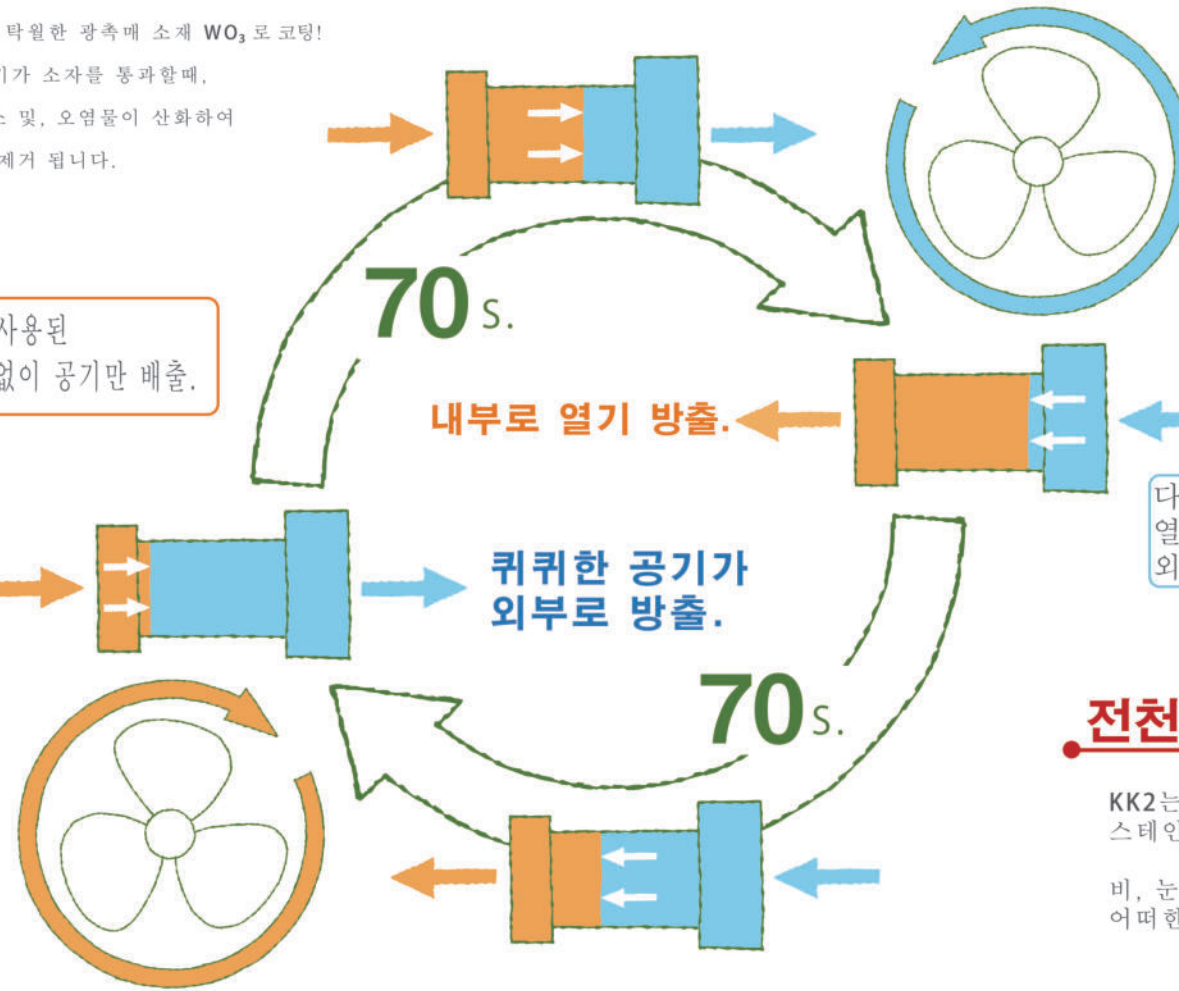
탁월한 광촉매 소재 $WO_3$ 로 코팅!
기가 소자를 통과할때,
소 및, 오염물이 산화하여
제거 됩니다.

사용된
없이 공기만 배출.

70 s.

내부로 열기 방출.

다
열
외

퀴퀴한 공기가
외부로 방출.

70 s.

전천

KK2는
스테인

비, 눈
어떠한